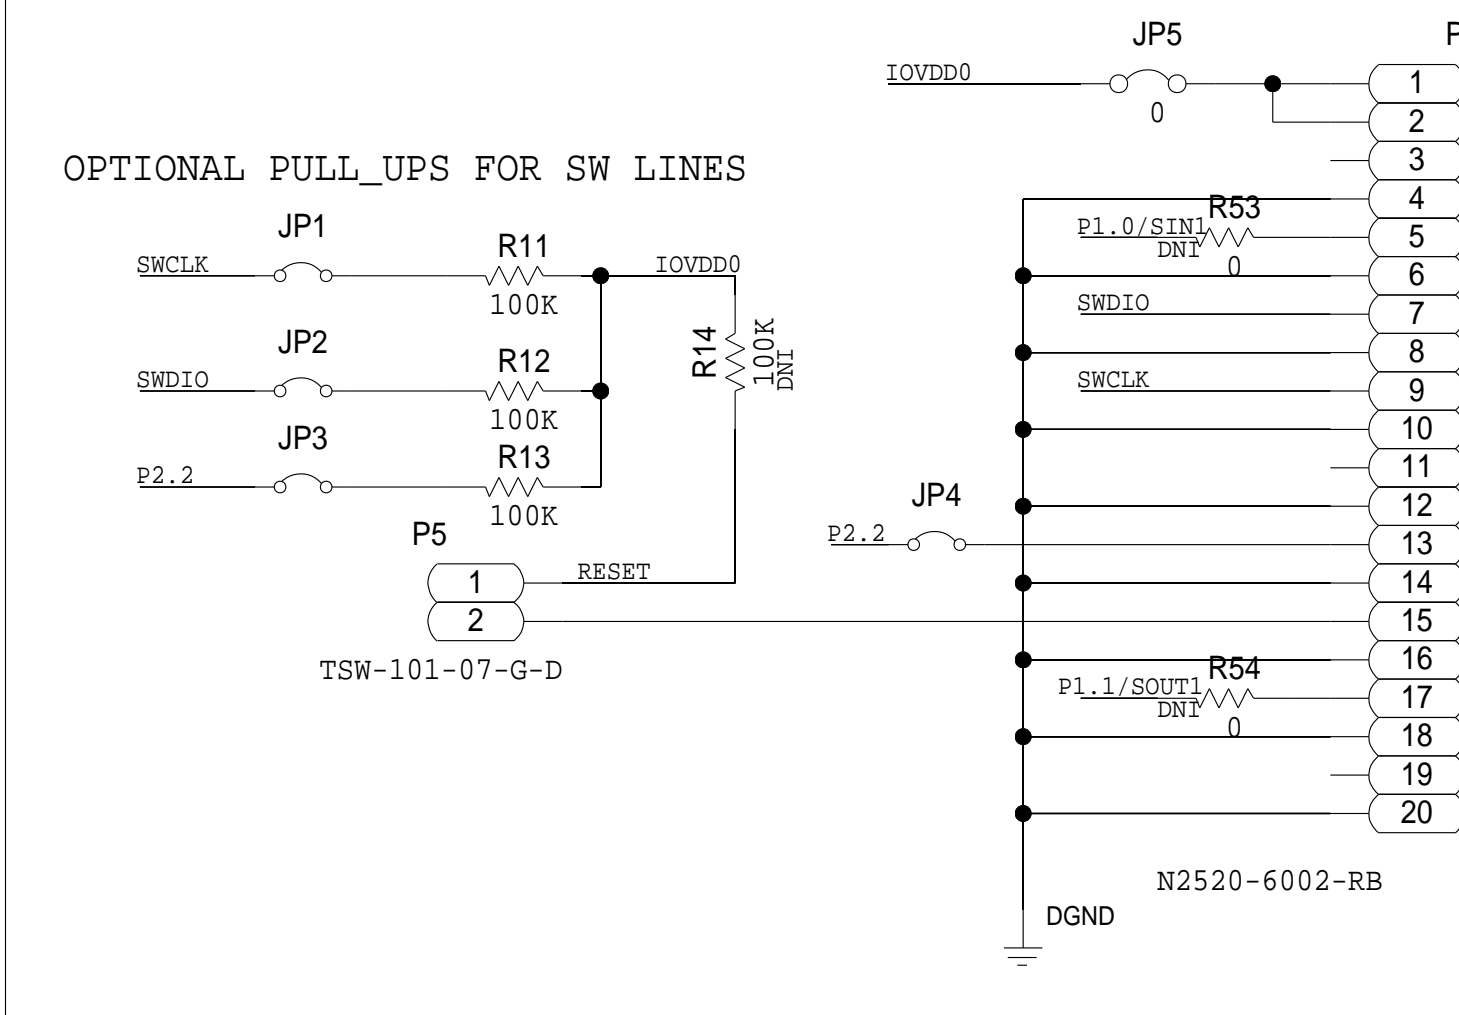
JP5

IOVDD0

0

P

1
2
3
4
5
6
7
8
9
10
11
12
13
14
15
16
17
18
19
20

OPTIONAL PULL_UPS FOR SW LINES

JP1

SWCLK

R11

100K

IOVDD0

JP2

SWDIO

R12

100K

R14

100K
DNI

JP3

P2.2

R13

100K

P5

1
2

RESET

TSW-101-07-G-D

R53

P1.0/SIN1

DNI

0

SWDIO

SWCLK

JP4

P2.2

R54

P1.1/SOUT1

DNI

0

N2520-6002-RB

DGND